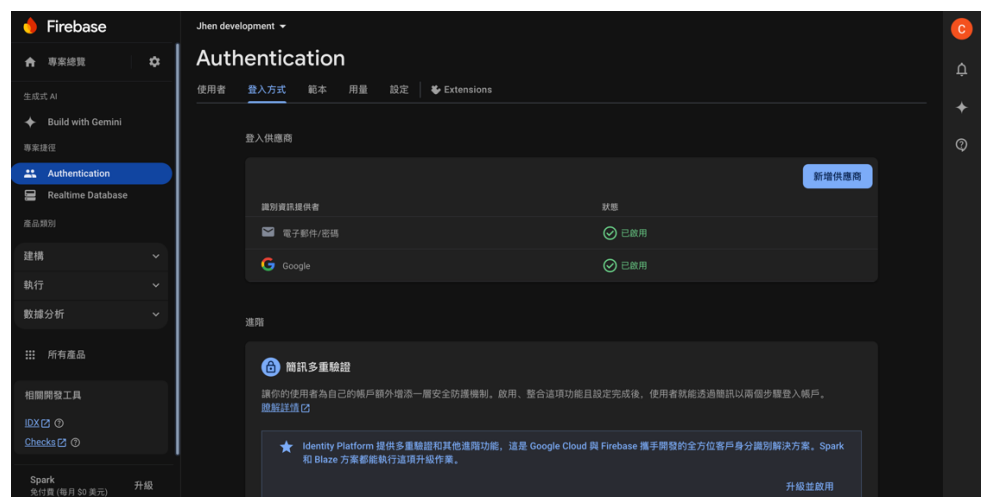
Firebase

專案總覽

生成式 AI

Build with Gemini

專案捷徑

Authentication

Realtime Database

產品類別

建構

執行

數據分析

所有產品

相關開發工具

IDX

Checks

Spark
免付費 (每月 $0 美元)

升級

Jhen development

Authentication

使用者 登入方式 範本 用量 設定 Extensions

登入供應商

新增供應商

| 識別資訊提供者 | 狀態 |
|---|---|
| 電子郵件/密碼 | 已啟用 |
| Google | 已啟用 |

進階

簡訊多重驗證

讓你的使用者為自己的帳戶額外增添一層安全防護機制。啟用、整合這項功能且設定完成後，使用者就能透過簡訊以兩個步驟登入帳戶。
瞭解詳情

Identity Platform 提供多重驗證和其他進階功能，這是 Google Cloud 與 Firebase 攜手開發的全方位客戶身分識別解決方案。Spark 和 Blaze 方案都能執行這項升級作業。

升級並啟用

C